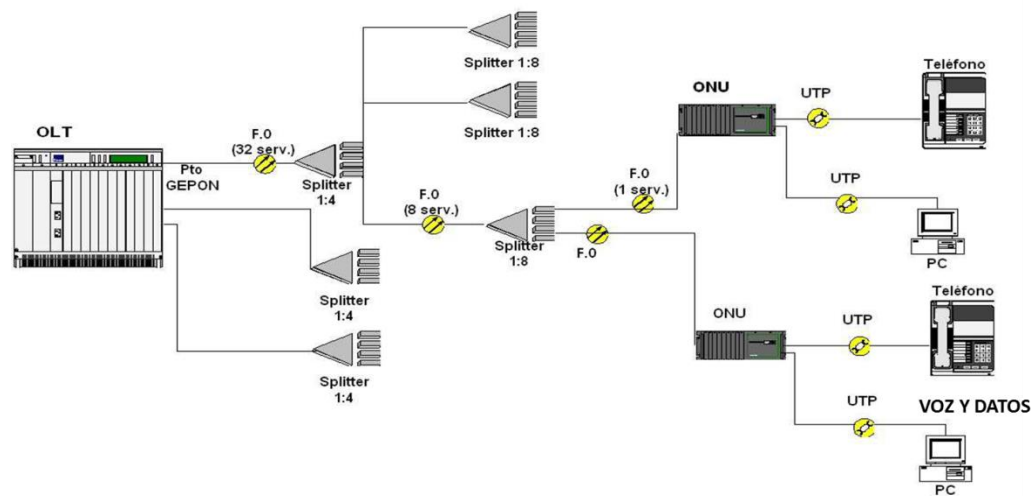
Splitter 1:8

Splitter 1:8

OLT

F.O
(32 serv.)

Pto
GEPON

Splitter
1:4

F.O
(8 serv.)

Splitter
1:8

F.O
(1 serv.)

F.O

ONU

UTP

Teléfono

UTP

PC

Splitter
1:4

Splitter
1:4

ONU

UTP

Teléfono

UTP

VOZ Y DATOS

PC